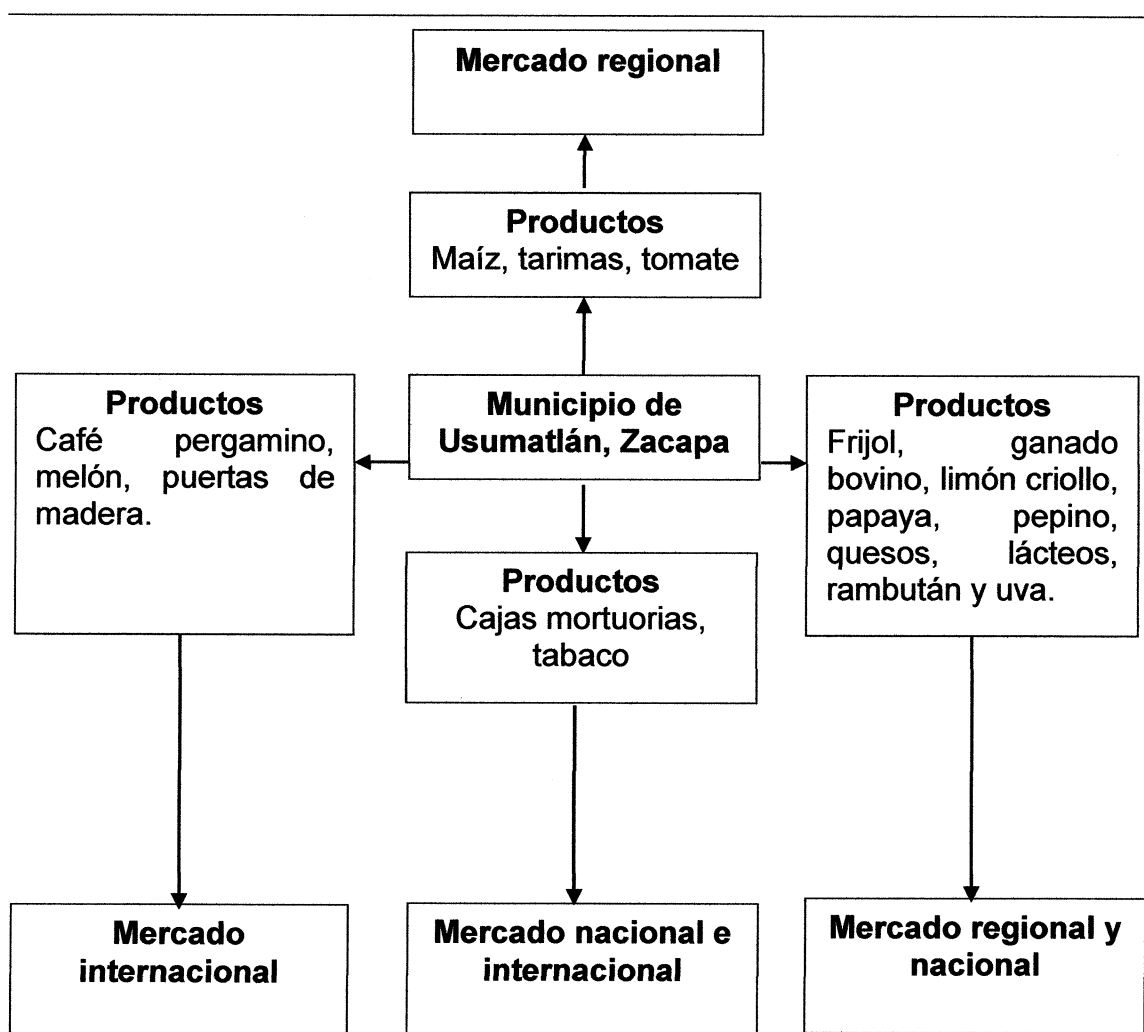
Mercado regional

Productos
Maíz, tarimas, tomate

Productos
Café pergamino, melón, puertas de madera.

Municipio de Usumatlán, Zacapa

Productos
Frijol, ganado bovino, limón criollo, papaya, pepino, quesos, lácteos, rambután y uva.

Productos
Cajas mortuorias, tabaco

Mercado internacional

Mercado nacional e internacional

Mercado regional y nacional